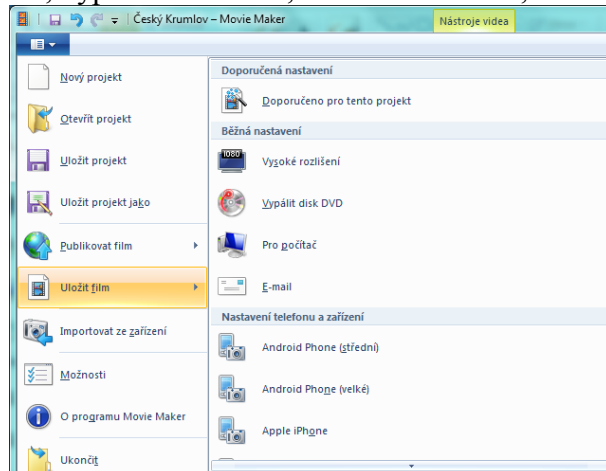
Český Krumlov – Movie Maker
Nástroje videa

Nový projekt
Otevřít projekt
Uložit projekt
Uložit projekt jako
Publikovat film
Uložit film
Importovat ze zařízení
Možnosti
O programu Movie Maker
Ukončit

Doporučená nastavení
Doporučeno pro tento projekt
Běžná nastavení
1080
Vysoké rozlišení
Vypálit disk DVD
Pro počítač
E-mail
Nastavení telefonu a zařízení
Android Phone (střední)
Android Phone (velké)
Apple iPhone